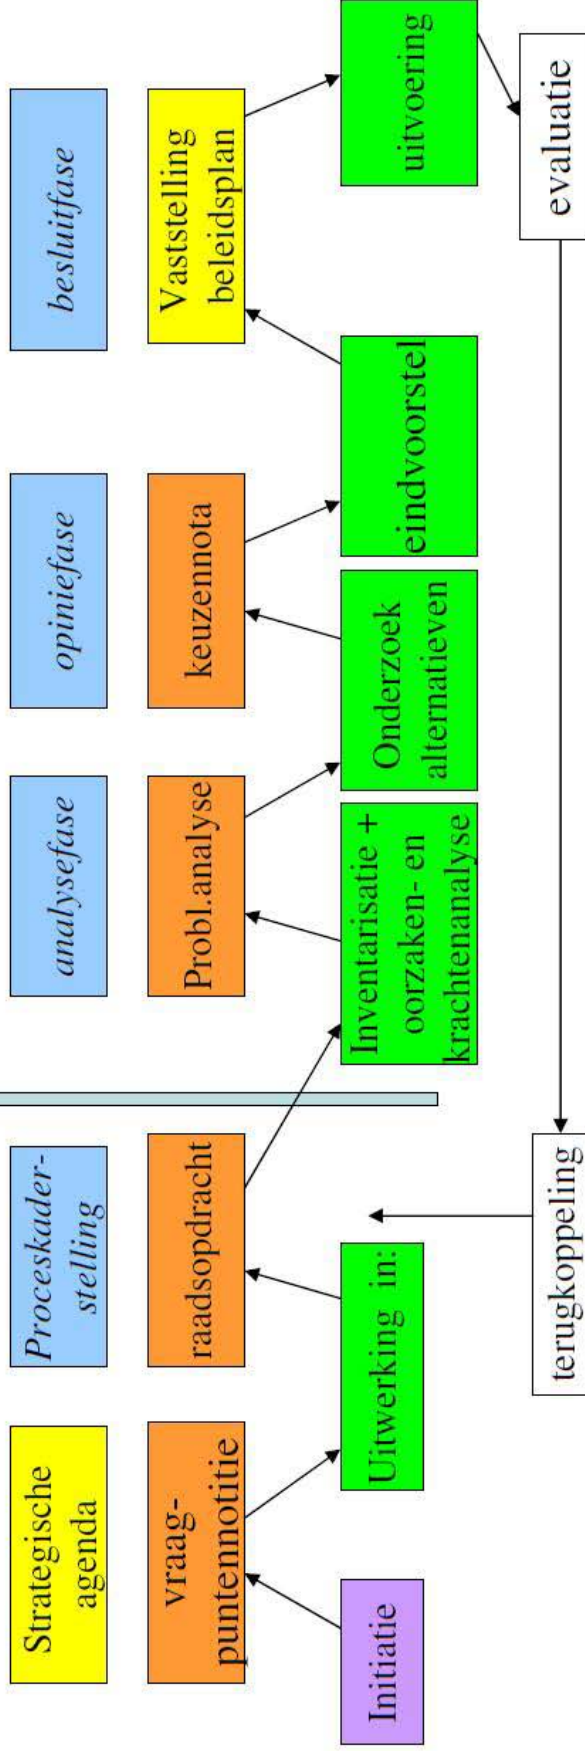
Strategische agenda

Proceskader-stelling

analysefase

opiniefase

besluitfase

vraag-puntennotitie

raadsopdracht

Probl.analyse

keuzennota

Vaststelling beleidsplan

Initiatie

Uitwerking in:

Inventarisatie + oorzaken- en krachtenanalyse

Onderzoek alternatieven

eindvoorstel

uitvoering

evaluatie

terugkoppeling